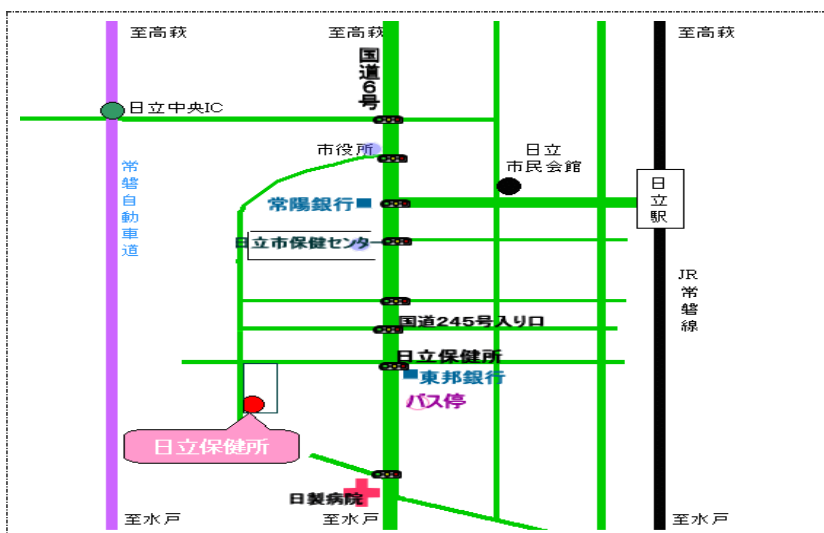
至高萩
至高萩
国道6号
至高萩
日立中央IC
市役所
日立市民会館
日立駅
常磐自動車道
常陽銀行
日立市保健センター
国道245号入り口
JR常磐線
日立保健所
東邦銀行
バス停
日立保健所
日製病院
至水戸
至水戸
至水戸